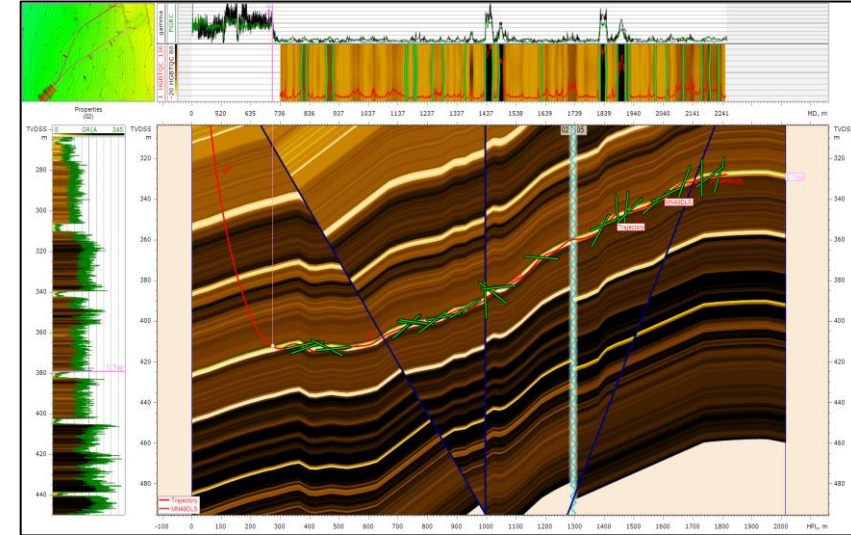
gamma
PORC
-20 HGRTQC 80
1 HGRTQC 130
0 520 635 736 836 937 1037 1137 1237 1337 1437 1538 1639 1739 1839 1940 2040 2141 2241 MD, m

Properties
(02)
TVDSS m
0 GR/A 345
280
300
320
340
360
380
400
420
440

TVDSS m
320
340
360
380
400
420
440
460
480

02 05
Trajectory
MM4BDLS
Trajectory
MM4BDLS

-100 0 100 200 300 400 500 600 700 800 900 1000 1100 1200 1300 1400 1500 1600 1700 1800 1900 2000 HPL, m

TVDSS m
320
340
360
380
400
420
440
460
480